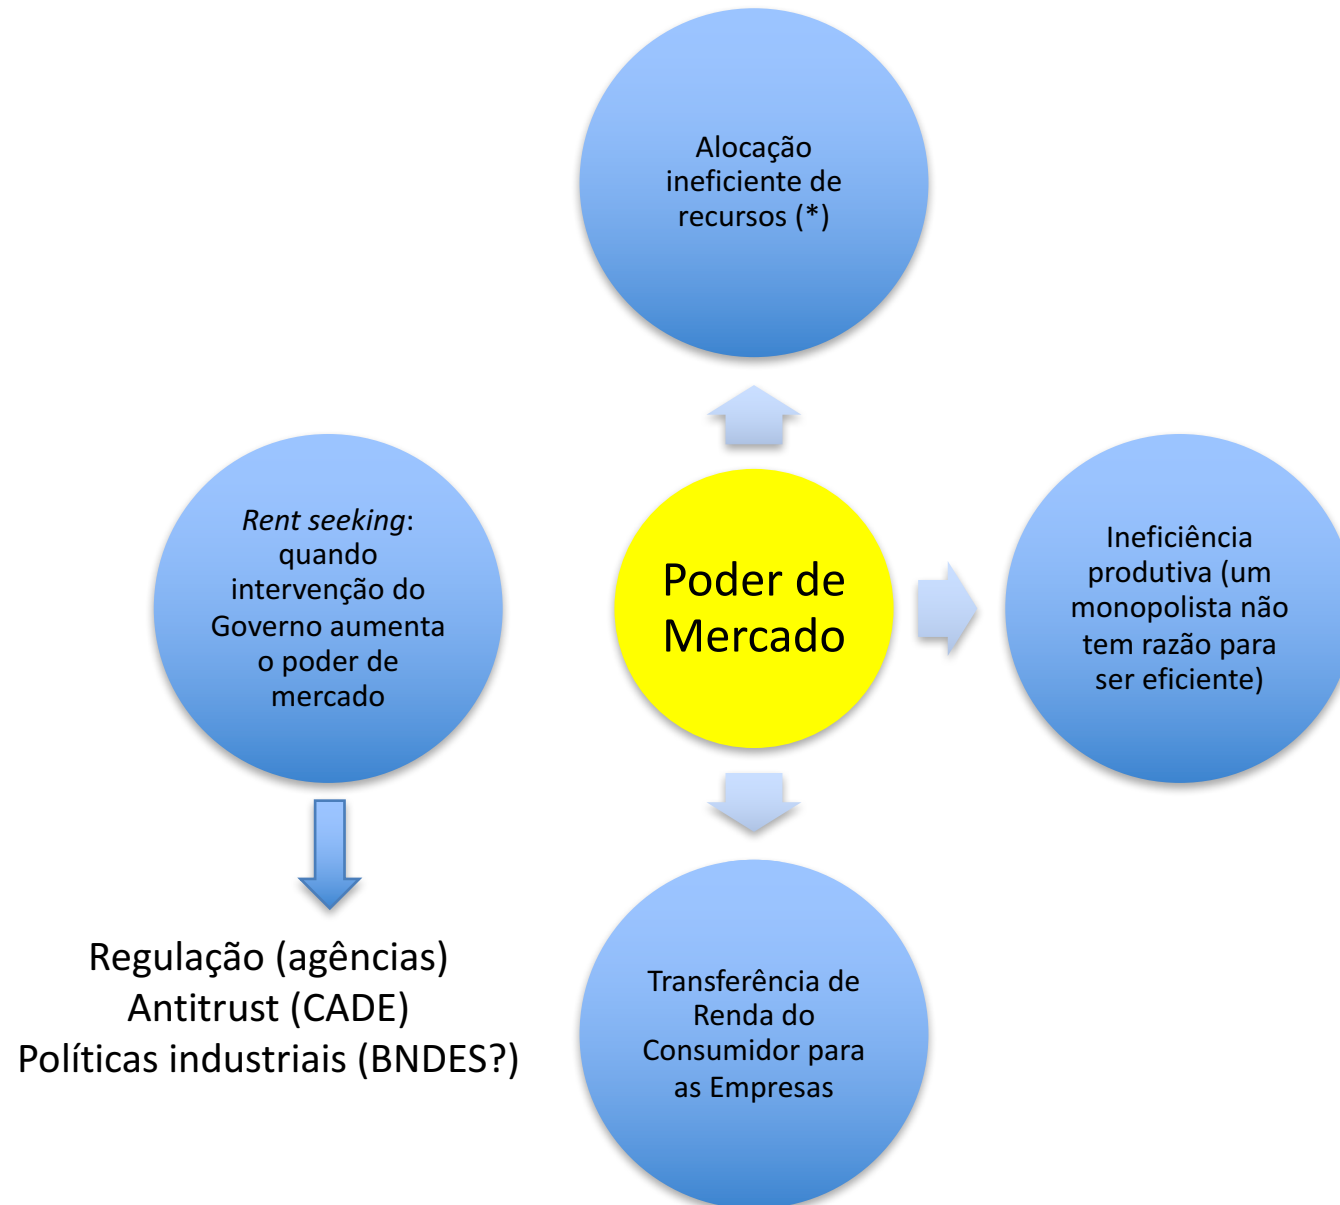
Alocação ineficiente de recursos (*)

Rent seeking: quando intervenção do Governo aumenta o poder de mercado

Poder de Mercado

Ineficiência produtiva (um monopolista não tem razão para ser eficiente)

Transferência de Renda do Consumidor para as Empresas

Regulação (agências)
Antitrust (CADE)
Políticas industriais (BNDES?)